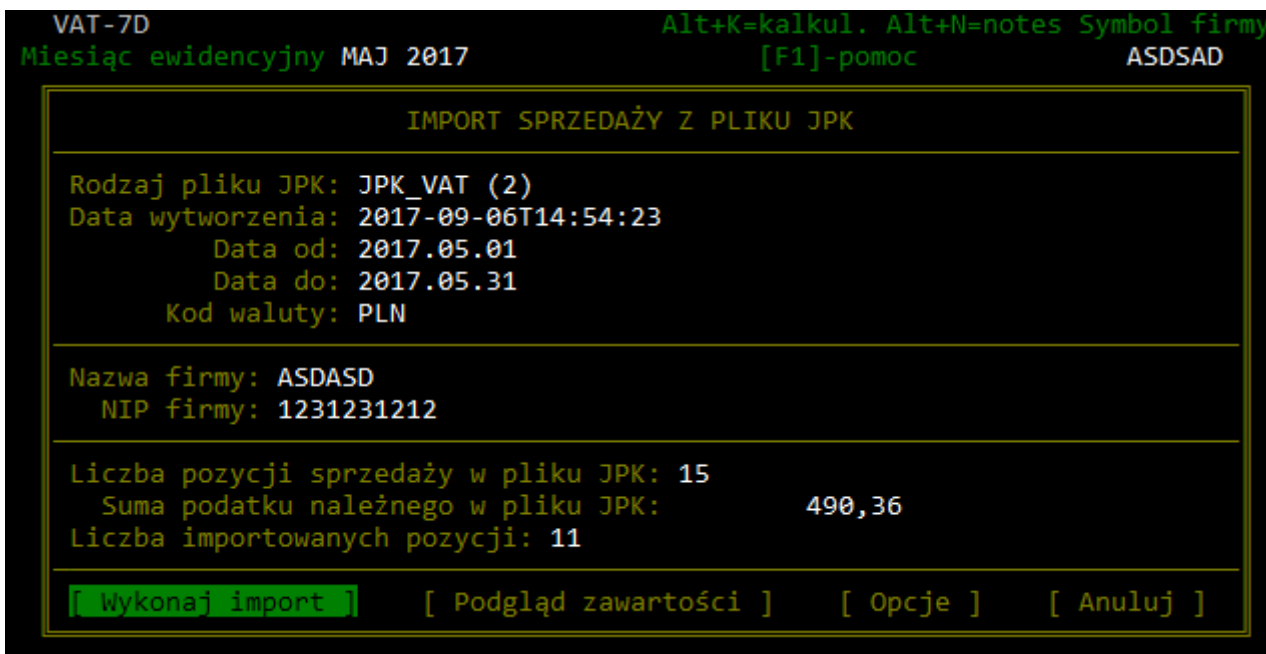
VAT-7D
Alt+K=kalkul. Alt+N=notes Symbol firmy
Miesiąc ewidencyjny MAJ 2017
[F1]-pomoc
ASDSAD

IMPORT SPRZEDAŻY Z PLIKU JPK

Rodzaj pliku JPK: JPK_VAT (2)
Data wytworzenia: 2017-09-06T14:54:23
Data od: 2017.05.01
Data do: 2017.05.31
Kod waluty: PLN

Nazwa firmy: ASDASD
NIP firmy: 1231231212

Liczba pozycji sprzedaży w pliku JPK: 15
Suma podatku należnego w pliku JPK: 490,36
Liczba importowanych pozycji: 11

[ Wykonaj import ] [ Podgląd zawartości ] [ Opcje ] [ Anuluj ]